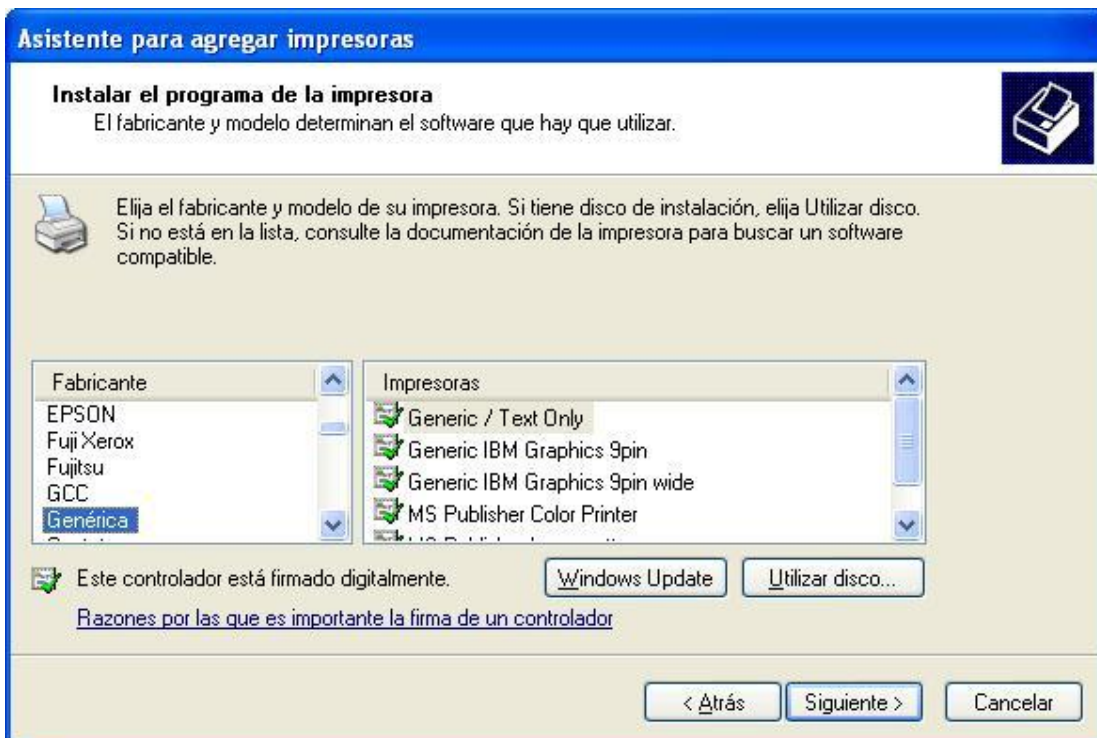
Asistente para agregar impresoras

Instalar el programa de la impresora
El fabricante y modelo determinan el software que hay que utilizar.

Elija el fabricante y modelo de su impresora. Si tiene disco de instalación, elija Utilizar disco. Si no está en la lista, consulte la documentación de la impresora para buscar un software compatible.

| Fabricante |
|---|
| EPSON |
| Fuji Xerox |
| Fujitsu |
| GCC |
| Genérica |
| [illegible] |

| Impresoras |
|---|
| Generic / Text Only |
| Generic IBM Graphics 9pin |
| Generic IBM Graphics 9pin wide |
| MS Publisher Color Printer |
| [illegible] |

Este controlador está firmado digitalmente.

Windows Update

Utilizar disco...

Razones por las que es importante la firma de un controlador

< Atrás

Siguiente >

Cancelar